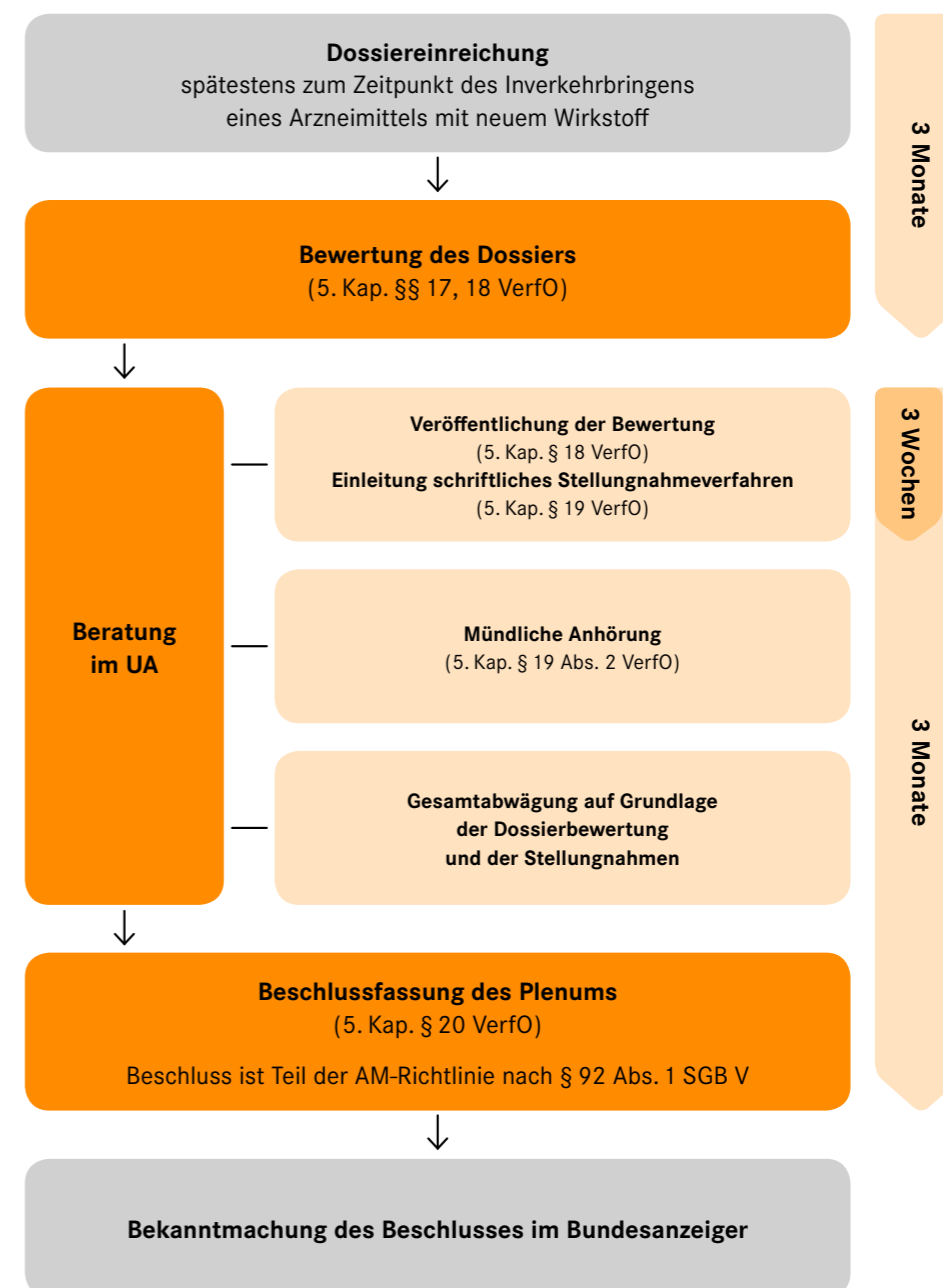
**Dossiereinreichung**
spätestens zum Zeitpunkt des Inverkehrbringens eines Arzneimittels mit neuem Wirkstoff

**Bewertung des Dossiers**
(5. Kap. §§ 17, 18 VerfO)

**Beratung im UA**

**Veröffentlichung der Bewertung**
(5. Kap. § 18 VerfO)
**Einleitung schriftliches Stellungnahmeverfahren**
(5. Kap. § 19 VerfO)

**Mündliche Anhörung**
(5. Kap. § 19 Abs. 2 VerfO)

**Gesamtabwägung auf Grundlage der Dossierbewertung und der Stellungnahmen**

**Beschlussfassung des Plenums**
(5. Kap. § 20 VerfO)

Beschluss ist Teil der AM-Richtlinie nach § 92 Abs. 1 SGB V

**Bekanntmachung des Beschlusses im Bundesanzeiger**

**3 Monate**

**3 Wochen**

**3 Monate**